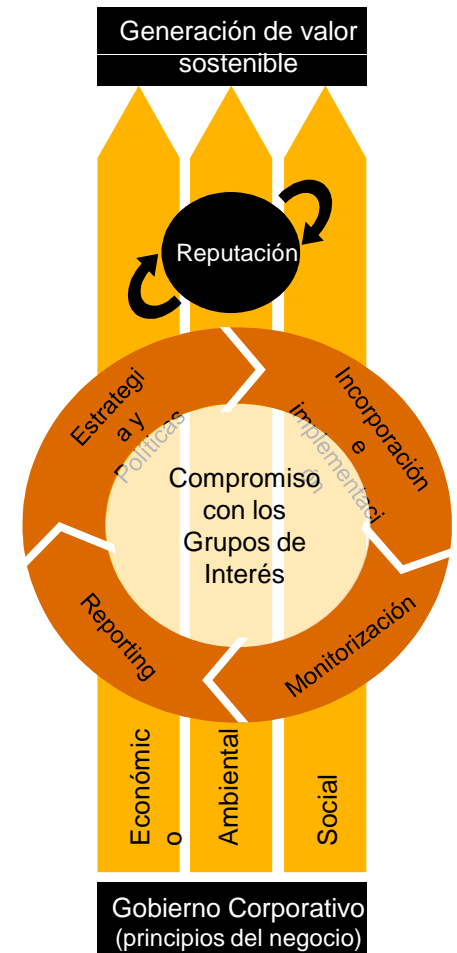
Generación de valor sostenible

Reputación

Estrategia y Políticas

Incorporación e implementación

Compromiso con los Grupos de Interés

Reporting

Monitorización

Económico

Ambiental

Social

Gobierno Corporativo (principios del negocio)